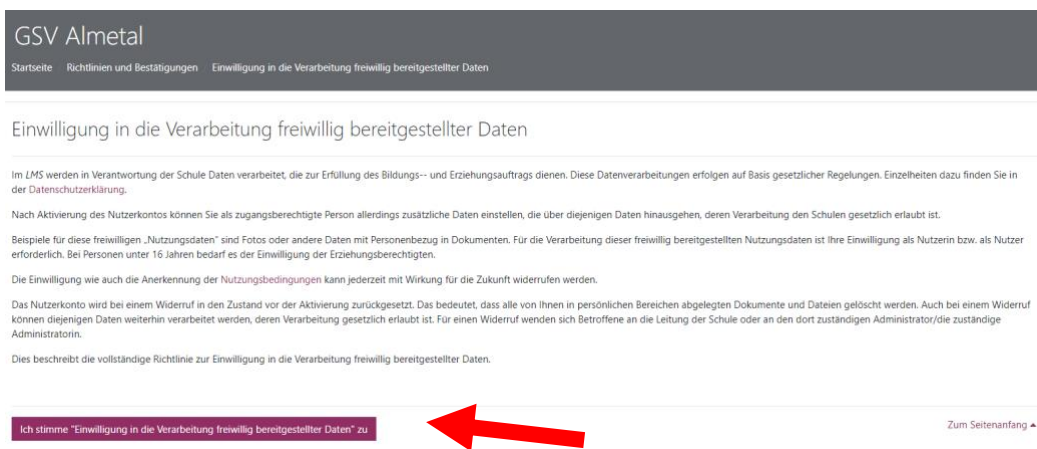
GSV Almetal

Startseite Richtlinien und Bestätigungen Einwilligung in die Verarbeitung freiwillig bereitgestellter Daten

Einwilligung in die Verarbeitung freiwillig bereitgestellter Daten

Im *LMS* werden in Verantwortung der Schule Daten verarbeitet, die zur Erfüllung des Bildungs-- und Erziehungsauftrags dienen. Diese Datenverarbeitungen erfolgen auf Basis gesetzlicher Regelungen. Einzelheiten dazu finden Sie in der Datenschutzerklärung.

Nach Aktivierung des Nutzerkontos können Sie als zugangsberechtigte Person allerdings zusätzliche Daten einstellen, die über diejenigen Daten hinausgehen, deren Verarbeitung den Schulen gesetzlich erlaubt ist.

Beispiele für diese freiwilligen „Nutzungsdaten" sind Fotos oder andere Daten mit Personenbezug in Dokumenten. Für die Verarbeitung dieser freiwillig bereitgestellten Nutzungsdaten ist Ihre Einwilligung als Nutzerin bzw. als Nutzer erforderlich. Bei Personen unter 16 Jahren bedarf es der Einwilligung der Erziehungsberechtigten.

Die Einwilligung wie auch die Anerkennung der Nutzungsbedingungen kann jederzeit mit Wirkung für die Zukunft widerrufen werden.

Das Nutzerkonto wird bei einem Widerruf in den Zustand vor der Aktivierung zurückgesetzt. Das bedeutet, dass alle von Ihnen in persönlichen Bereichen abgelegten Dokumente und Dateien gelöscht werden. Auch bei einem Widerruf können diejenigen Daten weiterhin verarbeitet werden, deren Verarbeitung gesetzlich erlaubt ist. Für einen Widerruf wenden sich Betroffene an die Leitung der Schule oder an den dort zuständigen Administrator/die zuständige Administratorin.

Dies beschreibt die vollständige Richtlinie zur Einwilligung in die Verarbeitung freiwillig bereitgestellter Daten.

Ich stimme "Einwilligung in die Verarbeitung freiwillig bereitgestellter Daten" zu

Zum Seitenanfang ▲